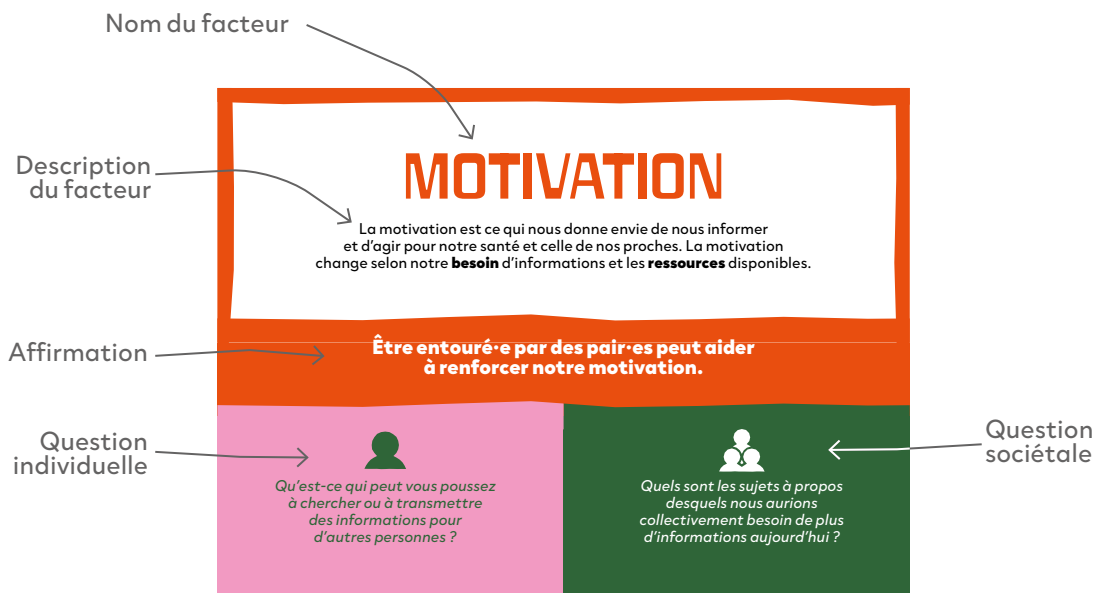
Nom du facteur

Description du facteur

MOTIVATION

La motivation est ce qui nous donne envie de nous informer et d'agir pour notre santé et celle de nos proches. La motivation change selon notre **besoin** d'informations et les **ressources** disponibles.

Affirmation

Être entouré·e par des pair·es peut aider à renforcer notre motivation.

Question individuelle

Qu'est-ce qui peut vous poussez à chercher ou à transmettre des informations pour d'autres personnes ?

Quels sont les sujets à propos desquels nous aurions collectivement besoin de plus d'informations aujourd'hui ?

Question sociétale